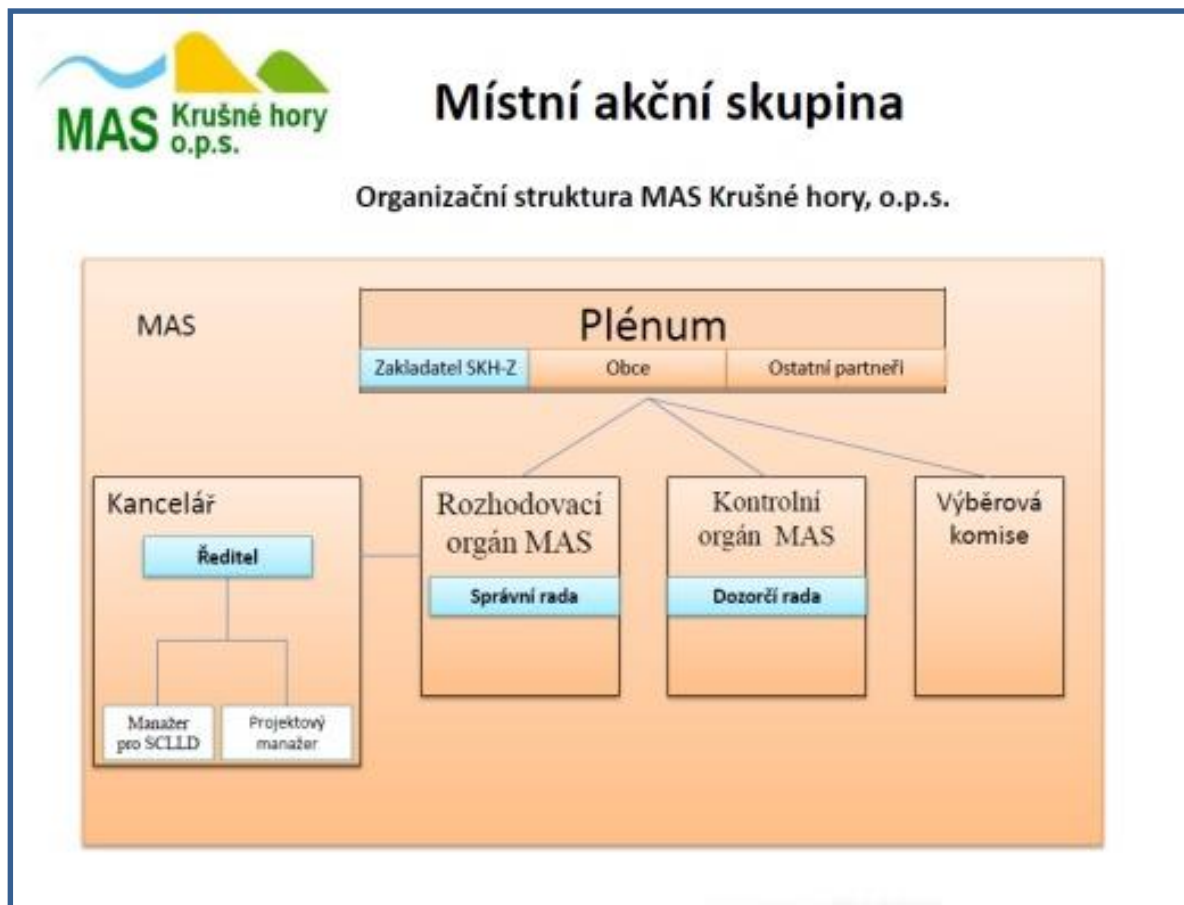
MAS Krušné hory o.p.s.

Místní akční skupina

Organizační struktura MAS Krušné hory, o.p.s.

MAS

Plénum

Zakladatel SKH-Z

Obce

Ostatní partneři

Kancelář

Ředitel

Manažer pro SCLLD

Projektový manažer

Rozhodovací orgán MAS

Správní rada

Kontrolní orgán MAS

Dozorčí rada

Výběrová komise